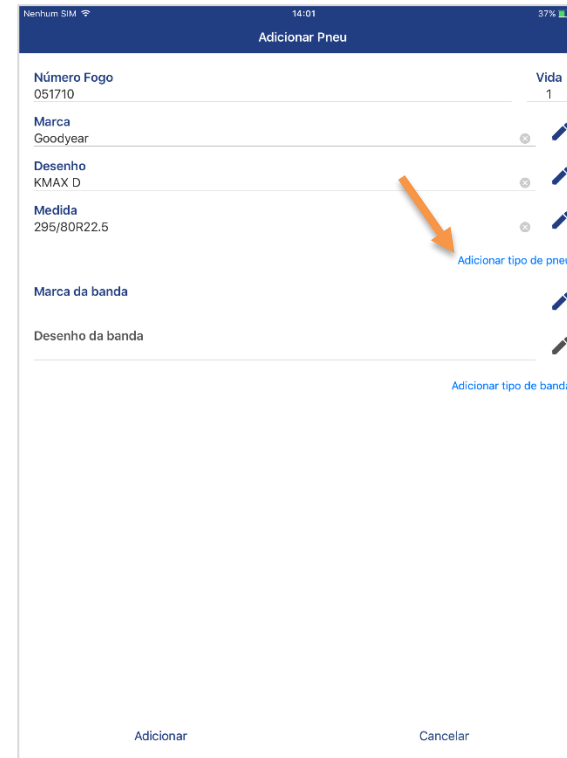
Nenhum SIM 14:01 37%

Adicionar Pneu

Número Fogo
051710

Vida
1

Marca
Goodyear

Desenho
KMAX D

Medida
295/80R22.5

Adicionar tipo de pneu

Marca da banda

Desenho da banda

Adicionar tipo de banda

Adicionar

Cancelar